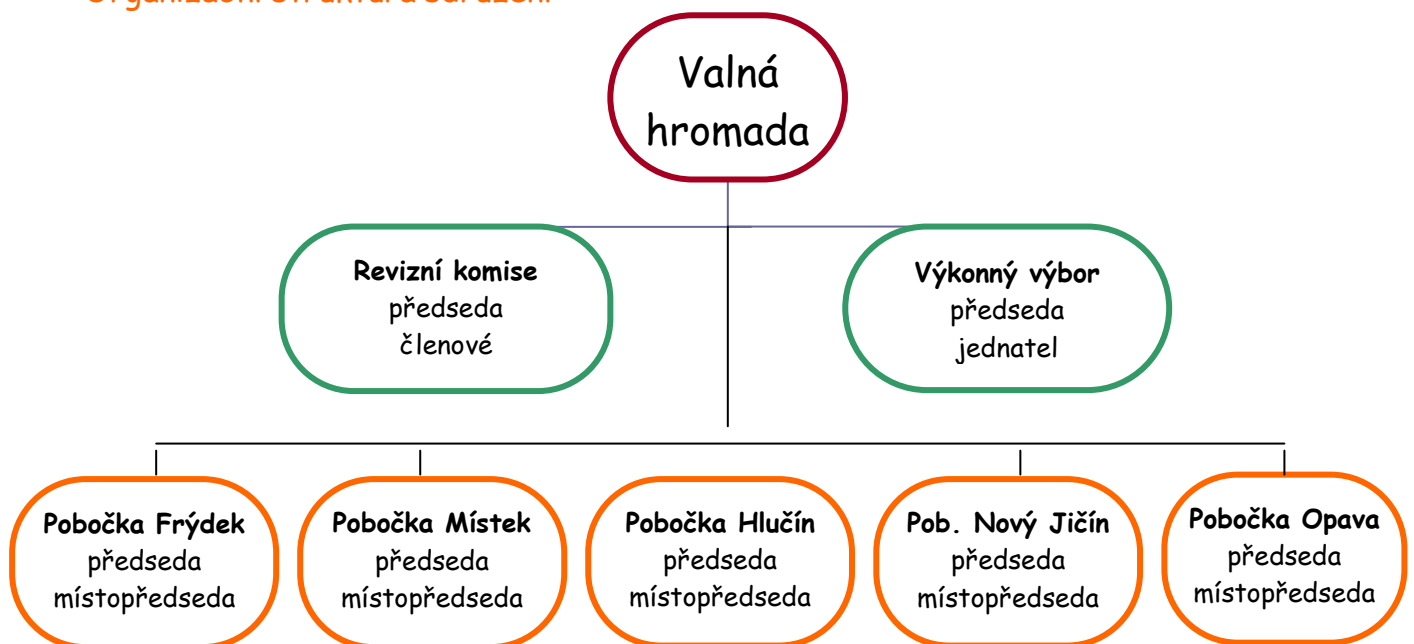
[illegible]

Valná hromada

**Revizní komise**
předseda
členové

**Výkonný výbor**
předseda
jednatel

**Pobočka Frýdek**
předseda
místopředseda

**Pobočka Místek**
předseda
místopředseda

**Pobočka Hlučín**
předseda
místopředseda

**Pob. Nový Jičín**
předseda
místopředseda

**Pobočka Opava**
předseda
místopředseda